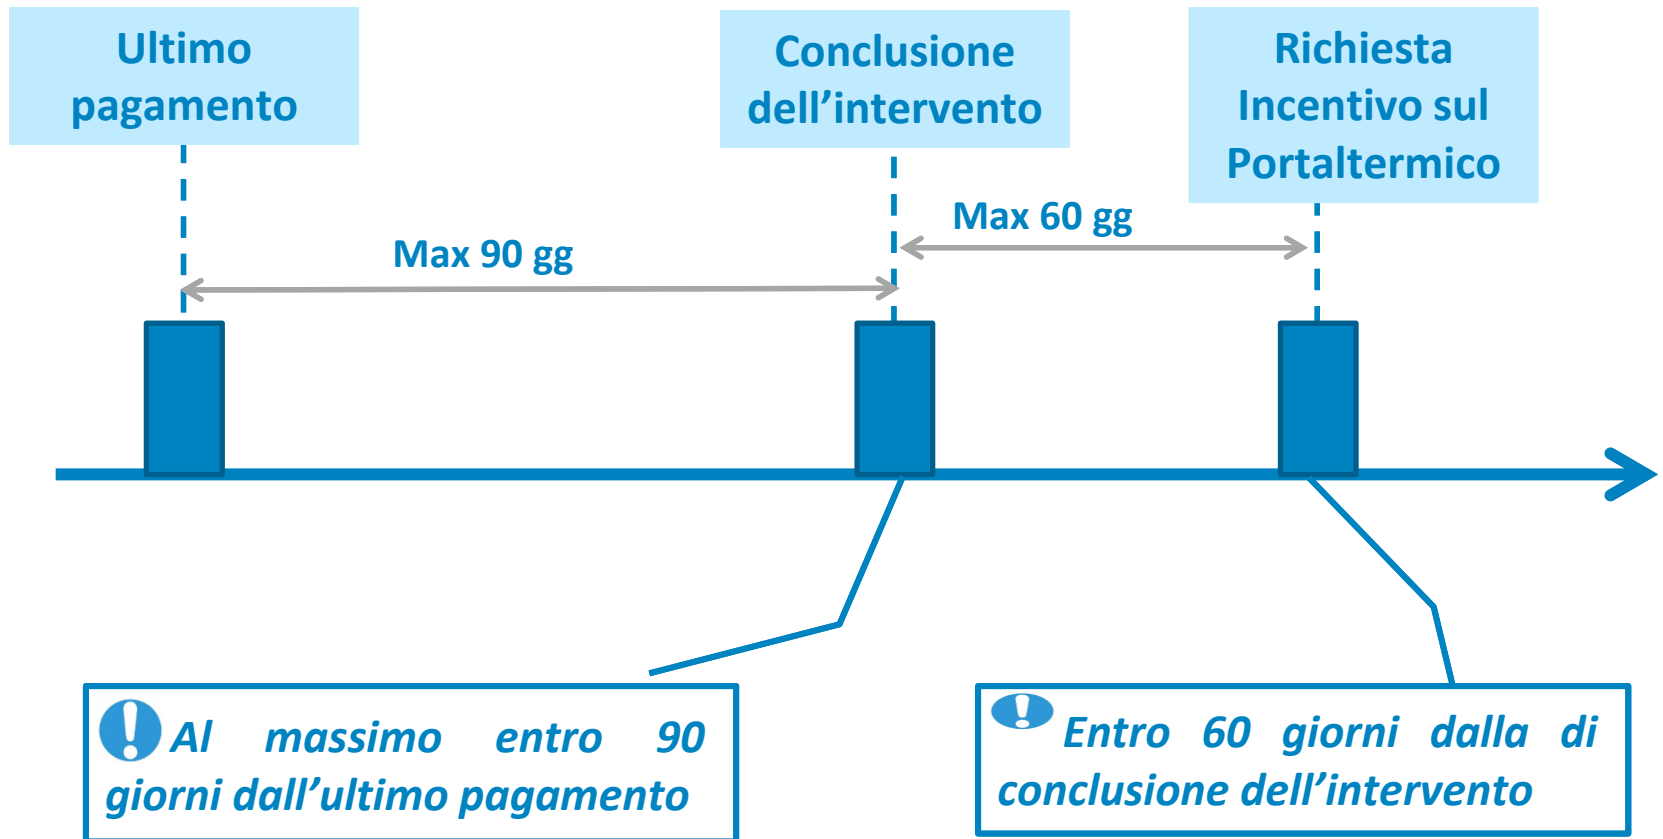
Ultimo pagamento

Conclusione dell’intervento

Richiesta Incentivo sul Portaltermico

Max 60 gg

Max 90 gg

Al massimo entro 90 giorni dall’ultimo pagamento

Entro 60 giorni dalla di conclusione dell’intervento